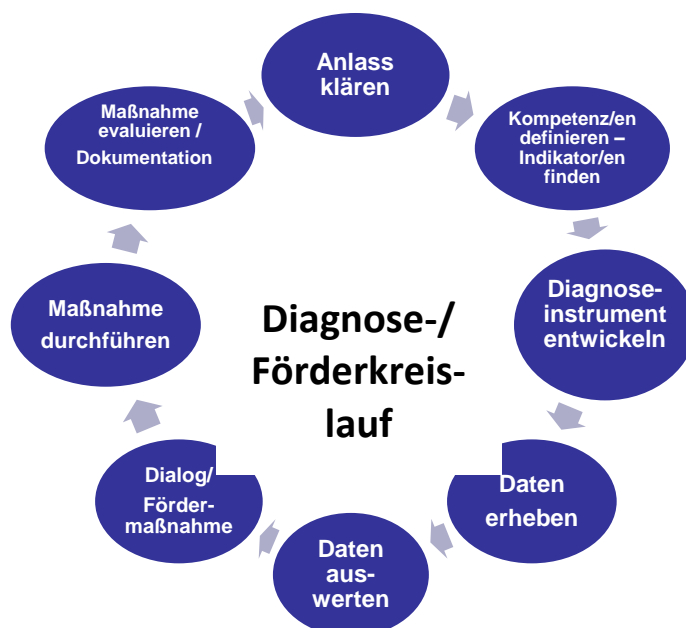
Anlass klären

Kompetenz/en definieren – Indikator/en finden

Diagnoseinstrument entwickeln

Daten erheben

Daten auswerten

Dialog/ Fördermaßnahme

Maßnahme durchführen

Maßnahme evaluieren / Dokumentation

Diagnose-/ Förderkreislauf